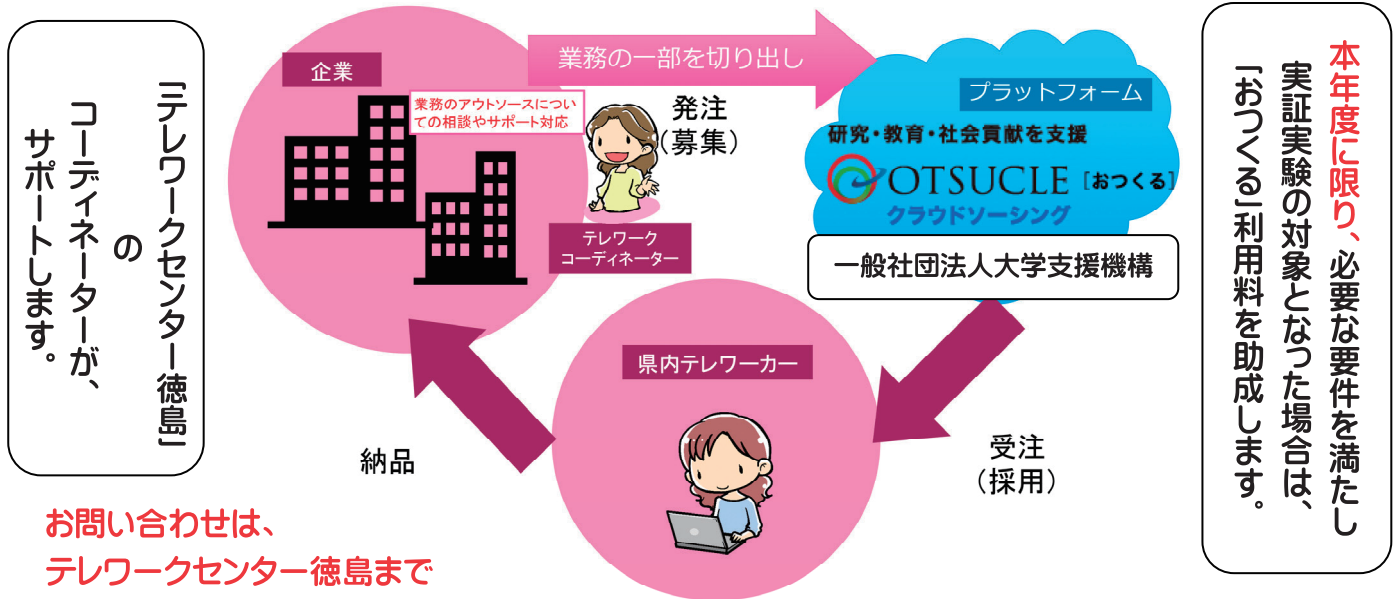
「テレワークセンター徳島」のコーディネーターが、サポートします。

企業

業務のアウトソースについての相談やサポート対応

テレワークコーディネーター

業務の一部を切り出し

発注（募集）

プラットフォーム

研究・教育・社会貢献を支援

OTSUCLE［おつくる］

クラウドソーシング

一般社団法人大学支援機構

受注（採用）

県内テレワーカー

納品

お問い合わせは、
テレワークセンター徳島まで

本年度に限り、必要な要件を満たし実証実験の対象となった場合は、「おつくる」利用料を助成します。